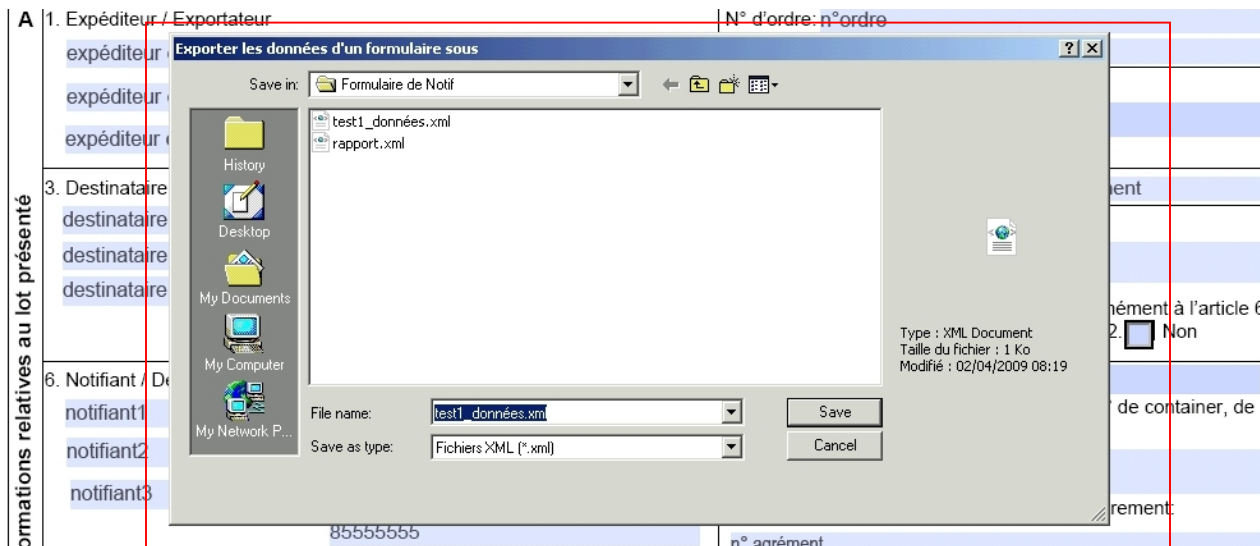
A 1. Expéditeur / Exportateur
expéditeur
expéditeur
expéditeur

N° d'ordre: n°ordre

3. Destinataire
destinataire
destinataire
destinataire

ment

nément à l'article 6
2. Non

6. Notifiant / De
notifiant1
notifiant2
notifiant3

de container, de

rement:
n° agrément

85555555

ormations relatives au lot présenté

Exporter les données d'un formulaire sous
?
X
Save in: Formulaire de Notif
History
Desktop
My Documents
My Computer
My Network P...
test1_données.xml
rapport.xml
Type : XML Document
Taille du fichier : 1 Ko
Modifié : 02/04/2009 08:19
File name: test1_données.xml
Save as type: Fichiers XML (*.xml)
Save
Cancel